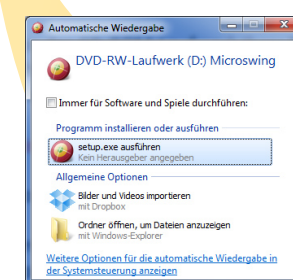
Automatische Wiedergabe

DVD-RW-Laufwerk (D:) Microswing

Immer für Software und Spiele durchführen:

Programm installieren oder ausführen

setup.exe ausführen
Kein Herausgeber angegeben

Allgemeine Optionen

Bilder und Videos importieren
mit Dropbox

Ordner öffnen, um Dateien anzuzeigen
mit Windows-Explorer

Weitere Optionen für die automatische Wiedergabe in der Systemsteuerung anzeigen